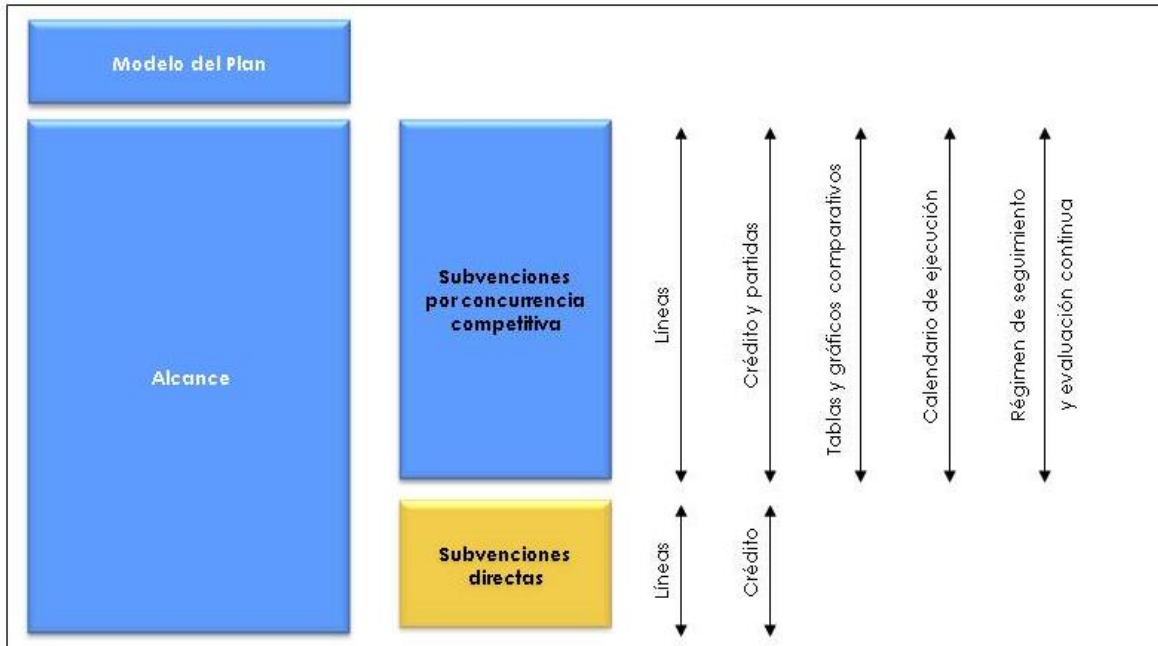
Modelo del Plan

Alcance

Subvenciones por concurrencia competitiva

Líneas

Crédito y partidas

Tablas y gráficos comparativos

Calendario de ejecución

Régimen de seguimiento y evaluación continua

Subvenciones directas

Líneas

Crédito